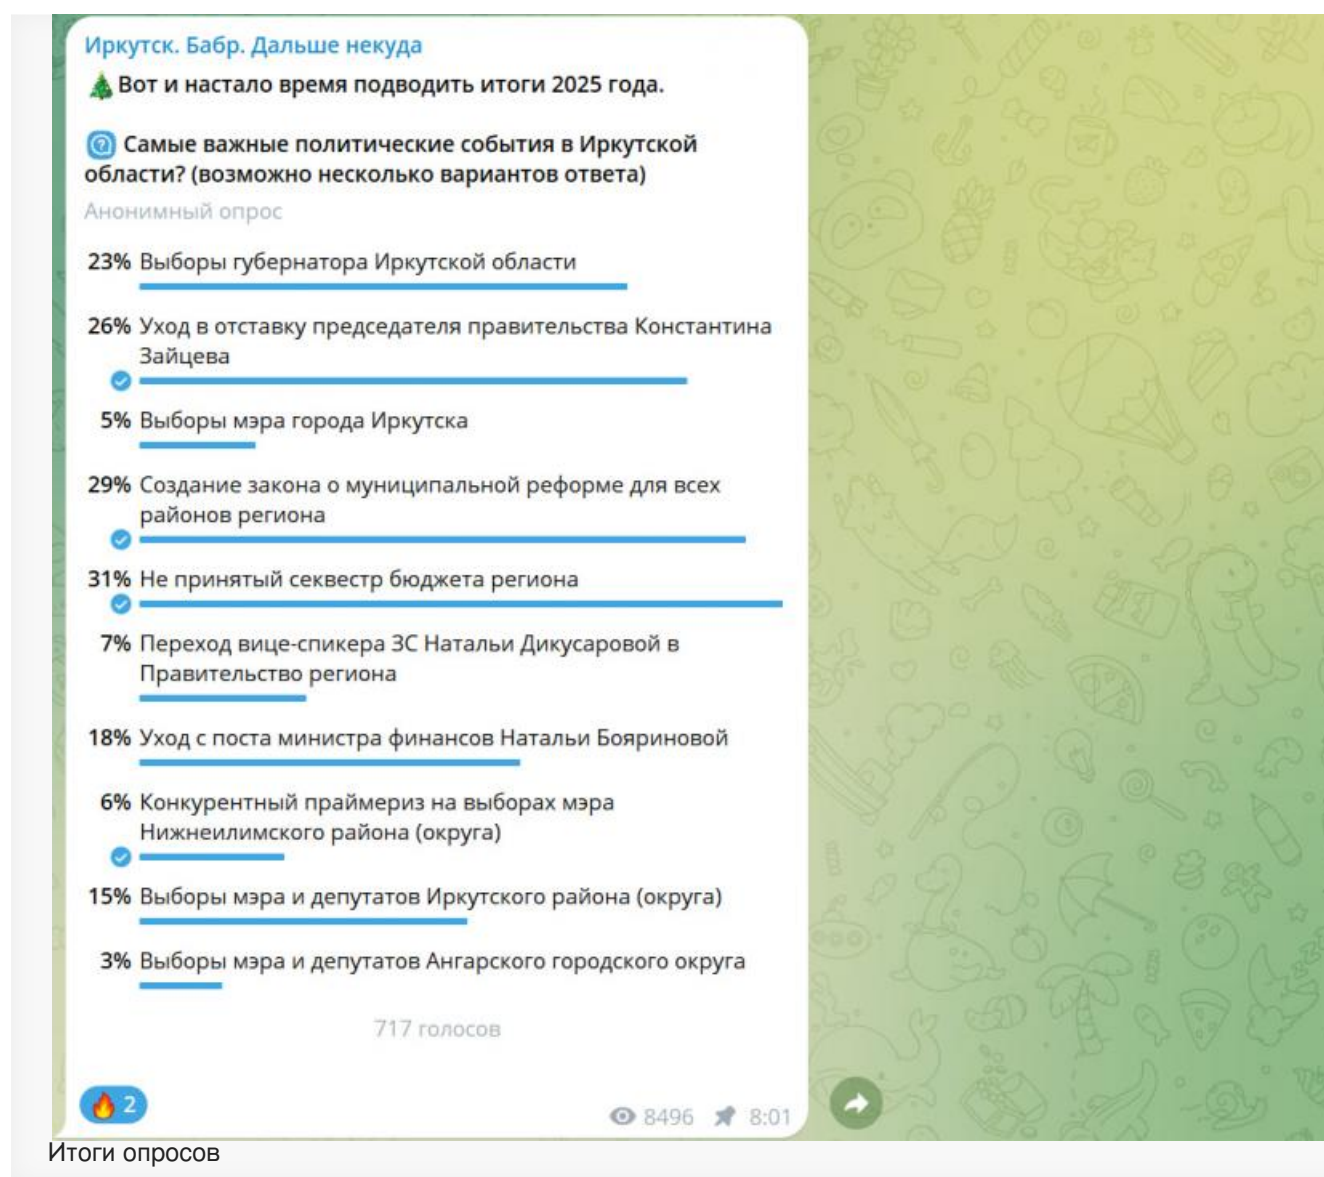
Иркутск. Бабр. Дальше некуда

🎄 Вот и настало время подводить итоги 2025 года.

❓ Самые важные политические события в Иркутской области? (возможно несколько вариантов ответа)

Анонимный опрос

23% Выборы губернатора Иркутской области

26% Уход в отставку председателя правительства Константина Зайцева

5% Выборы мэра города Иркутска

29% Создание закона о муниципальной реформе для всех районов региона

31% Не принятый секвестр бюджета региона

7% Переход вице-спикера ЗС Натальи Дикусаровой в Правительство региона

18% Уход с поста министра финансов Натальи Бояриновой

6% Конкурентный праймериз на выборах мэра Нижнеилимского района (округа)

15% Выборы мэра и депутатов Иркутского района (округа)

3% Выборы мэра и депутатов Ангарского городского округа

717 голосов

🔥 2

8496 8:01

Итоги опросов